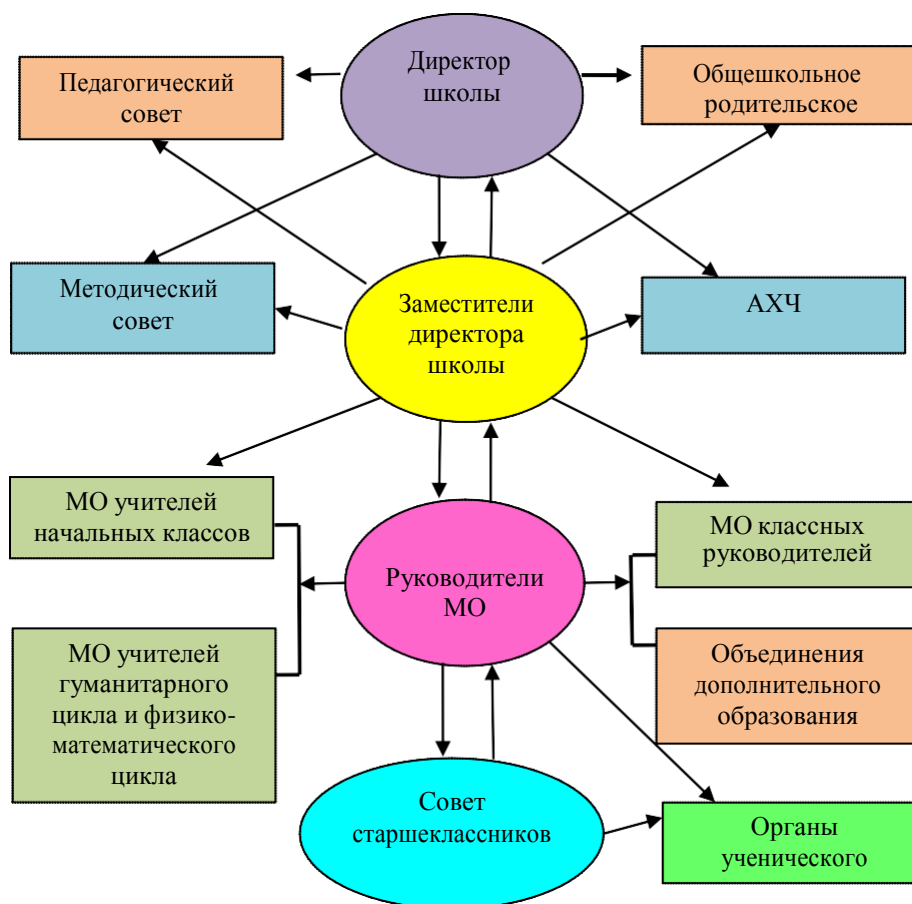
Директор школы

Педагогический совет

Общешкольное родительское

Методический совет

Заместители директора школы

АХЧ

МО учителей начальных классов

Руководители МО

МО классных руководителей

МО учителей гуманитарного цикла и физико-математического цикла

Объединения дополнительного образования

Совет старшеклассников

Органы ученического